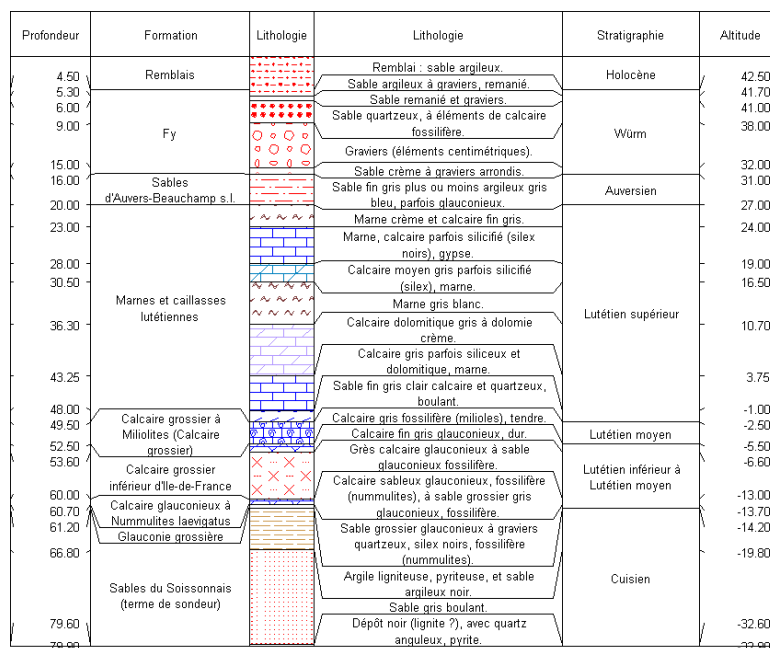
| Profondeur | Formation | Lithologie | Lithologie | Stratigraphie | Altitude |
|---|---|---|---|---|---|
| 4.50 | Remblais | | Remblai : sable argileux. | Holocène | 42.50 |
| 5.30 | | | Sable argileux à graviers, remanié. | | 41.70 |
| 6.00 | Fy | | Sable remanié et graviers. | Würm | 41.00 |
| 9.00 | | | Sable quartzeux, à éléments de calcaire fossilifère. | | 38.00 |
| 15.00 | | | Graviers (éléments centimétriques). | | 32.00 |
| 16.00 | | | Sable crème à graviers arrondis. | | 31.00 |
| 20.00 | Sables d'Auvers-Beauchamp s.l. | | Sable fin gris plus ou moins argileux gris bleu, parfois glauconieux. | Auversien | 27.00 |
| 23.00 | Marnes et caillasses lutétiennes | | Marne crème et calcaire fin gris. | Lutétien supérieur | 24.00 |
| 28.00 | | | Marne, calcaire parfois silicifié (silex noirs), gypse. | | 19.00 |
| 30.50 | | | Calcaire moyen gris parfois silicifié (silex), marne. | | 16.50 |
| 36.30 | | | Marne gris blanc. | | 10.70 |
| | | | Calcaire dolomitique gris à dolomie crème. | | |
| 43.25 | | | Calcaire gris parfois siliceux et dolomitique, marne. | | 3.75 |
| 48.00 | | | Sable fin gris clair calcaire et quartzeux, boulant. | | -1.00 |
| 49.50 | Calcaire grossier à Miliolites (Calcaire grossier) | | Calcaire gris fossilifère (milioles), tendre. | | -2.50 |
| 52.50 | | | Calcaire fin gris glauconieux, dur. | Lutétien moyen | -5.50 |
| 53.60 | Calcaire grossier inférieur d'Ile-de-France | | Grès calcaire glauconieux à sable glauconieux fossilifère. | Lutétien inférieur à Lutétien moyen | -6.60 |
| 60.00 | | | Calcaire sableux glauconieux, fossilifère (nummulites), à sable grossier gris glauconieux, fossilifère. | | -13.00 |
| 60.70 | Calcaire glauconieux à Nummulites laevigatus | | | | -13.70 |
| 61.20 | Glauconie grossière | | Sable grossier glauconieux à graviers quartzeux, silex noirs, fossilifère (nummulites). | Cuisien | -14.20 |
| 66.80 | Sables du Soissonnais (terme de sondeur) | | Argile ligniteuse, pyriteuse, et sable argileux noir. | | -19.80 |
| | | | Sable gris boulant. | | |
| 79.60 | | | Dépôt noir (lignite ?), avec quartz anguleux, pyrite. | | -32.60 |
| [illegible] | | | | | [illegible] |